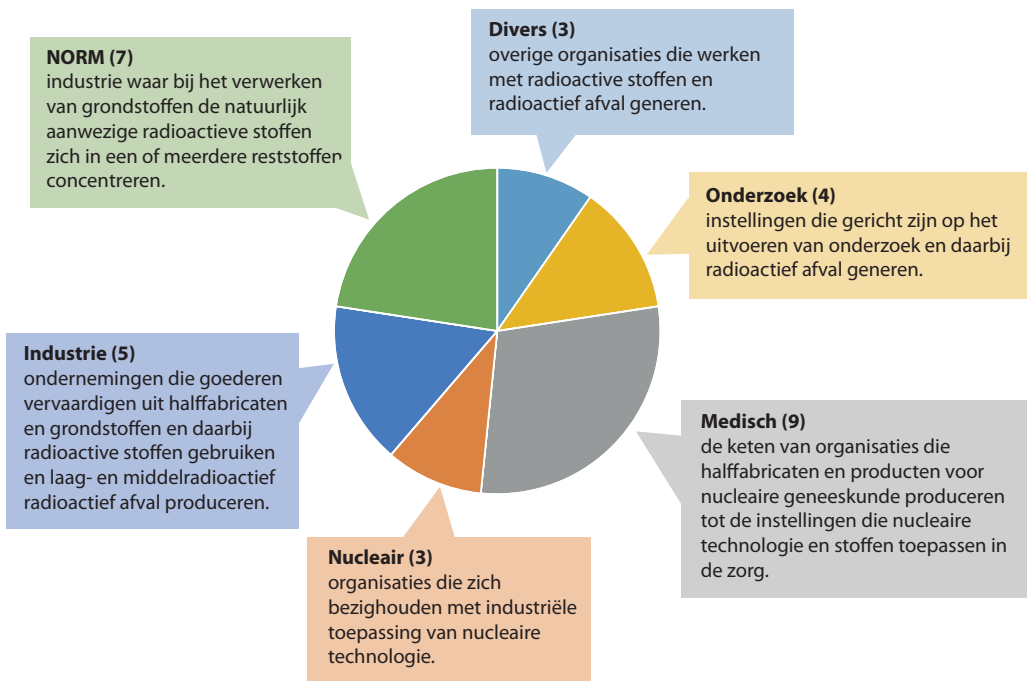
**NORM (7)**
industrie waar bij het verwerken van grondstoffen de natuurlijk aanwezige radioactieve stoffen zich in een of meerdere reststoffen concentreren.

**Divers (3)**
overige organisaties die werken met radioactive stoffen en radioactief afval generen.

**Onderzoek (4)**
instellingen die gericht zijn op het uitvoeren van onderzoek en daarbij radioactief afval generen.

**Industrie (5)**
ondernemingen die goederen vervaardigen uit halffabricaten en grondstoffen en daarbij radioactive stoffen gebruiken en laag- en middelradioactief radioactief afval produceren.

**Medisch (9)**
de keten van organisaties die halffabricaten en producten voor nucleaire geneeskunde produceren tot de instellingen die nucleaire technologie en stoffen toepassen in de zorg.

**Nucleair (3)**
organisaties die zich bezighouden met industriële toepassing van nucleaire technologie.